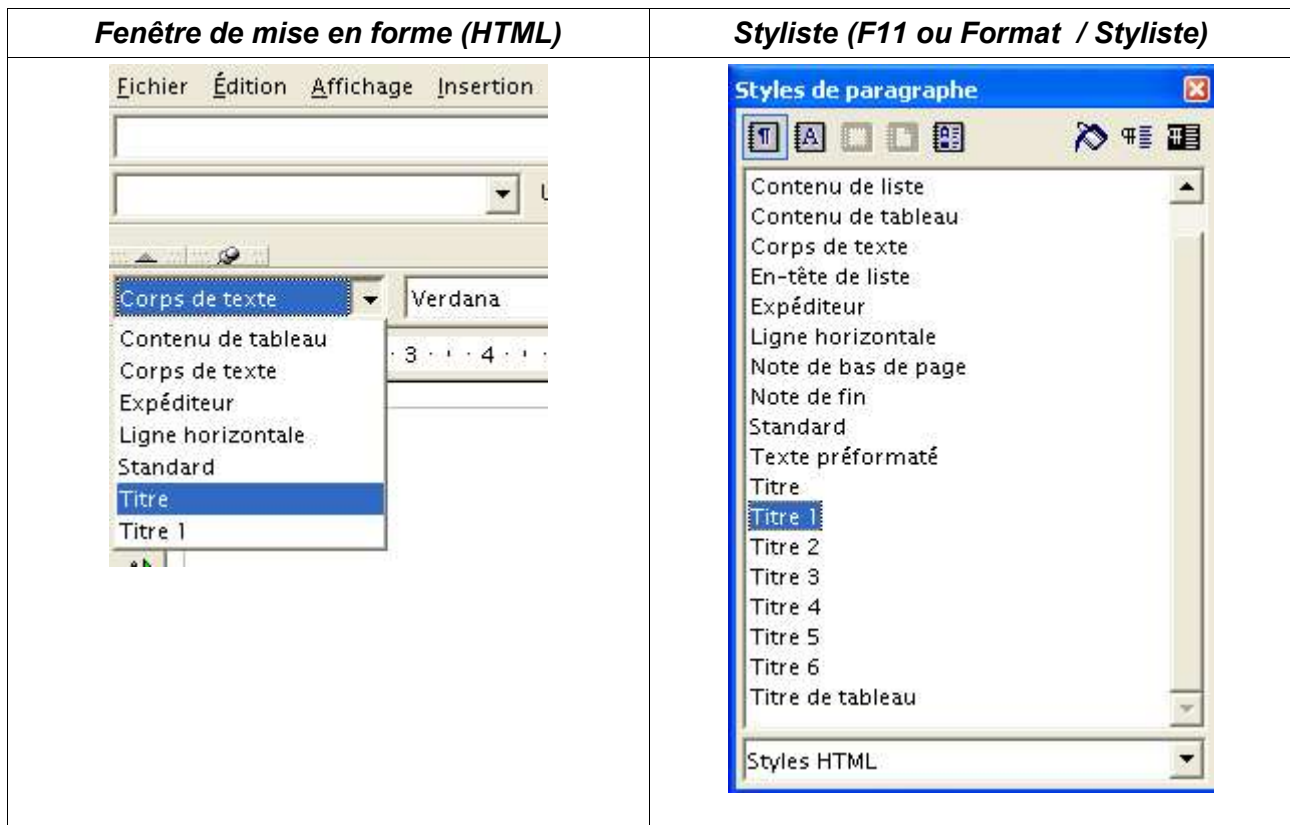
| Fenêtre de mise en forme (HTML) | Styliste (F11 ou Format / Styliste) |
|---|---|
| Fichier Édition Affichage Insertion<br>Corps de texte<br>Verdana<br>Contenu de tableau<br>Corps de texte<br>Expéditeur<br>Ligne horizontale<br>Standard<br>Titre<br>Titre 1<br>3 · · · 4 | Styles de paragraphe<br>Contenu de liste<br>Contenu de tableau<br>Corps de texte<br>En-tête de liste<br>Expéditeur<br>Ligne horizontale<br>Note de bas de page<br>Note de fin<br>Standard<br>Texte préformaté<br>Titre<br>Titre 1<br>Titre 2<br>Titre 3<br>Titre 4<br>Titre 5<br>Titre 6<br>Titre de tableau<br>Styles HTML |